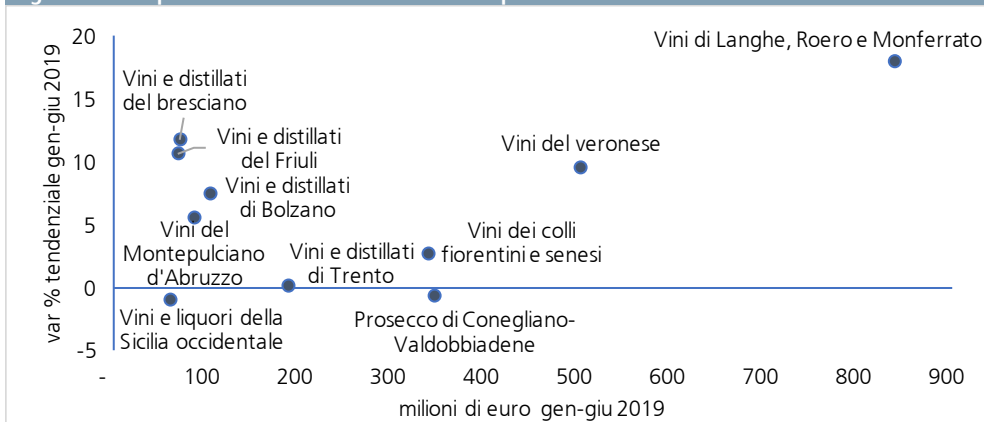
var % tendenziale gen-giu 2019

20
15
10
5
0
-5

Vini di Langhe, Roero e Monferrato

Vini e distillati del bresciano

Vini e distillati del Friuli

Vini del veronese

Vini e distillati di Bolzano

Vini del Montepulciano d'Abruzzo

Vini dei colli fiorentini e senesi

Vini e distillati di Trento

Vini e liquori della Sicilia occidentale

Prosecco di Conegliano-Valdobbiadene

- 100 200 300 400 500 600 700 800 900

milioni di euro gen-giu 2019